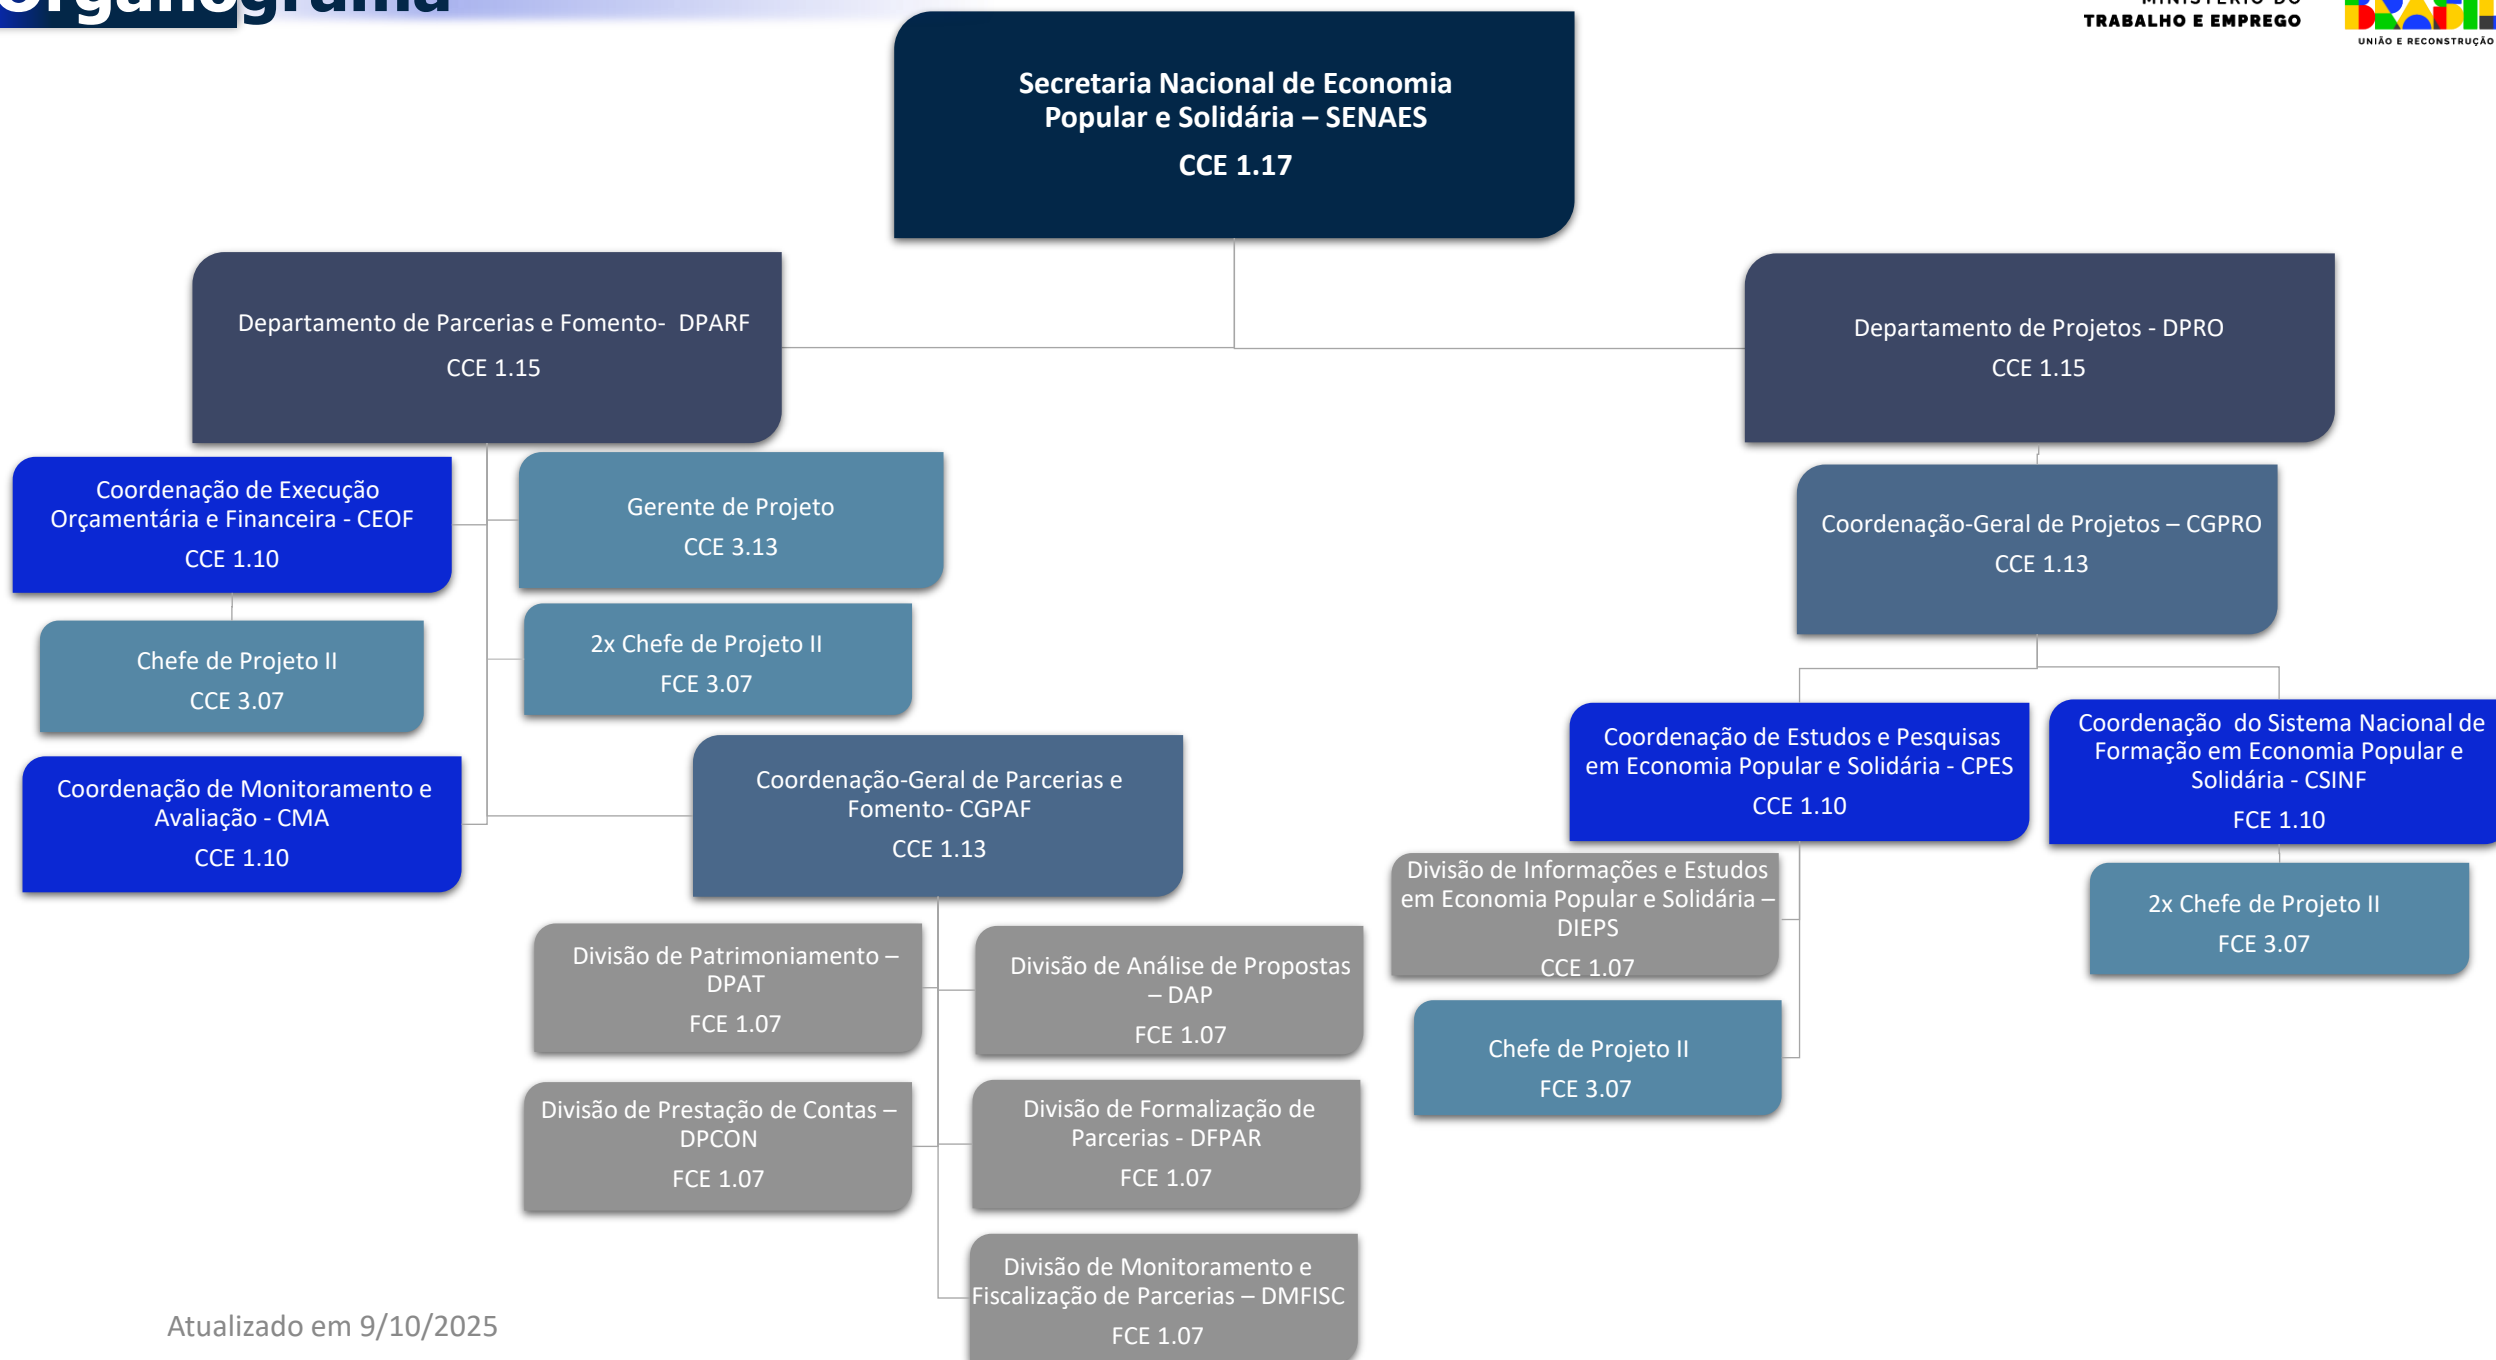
Organograma

MINISTÉRIO DO TRABALHO E EMPREGO

UNIÃO E RECONSTRUÇÃO

Secretaria Nacional de Economia Popular e Solidária – SENAES
CCE 1.17

Departamento de Parcerias e Fomento- DPARF
CCE 1.15

Departamento de Projetos - DPRO
CCE 1.15

Coordenação de Execução Orçamentária e Financeira - CEOF
CCE 1.10

Gerente de Projeto
CCE 3.13

Coordenação-Geral de Projetos – CGPRO
CCE 1.13

Chefe de Projeto II
CCE 3.07

2x Chefe de Projeto II
FCE 3.07

Coordenação de Monitoramento e Avaliação - CMA
CCE 1.10

Coordenação-Geral de Parcerias e Fomento- CGPAF
CCE 1.13

Coordenação de Estudos e Pesquisas em Economia Popular e Solidária - CPES
CCE 1.10

Coordenação do Sistema Nacional de Formação em Economia Popular e Solidária - CSINF
FCE 1.10

Divisão de Informações e Estudos em Economia Popular e Solidária – DIEPS
CCE 1.07

2x Chefe de Projeto II
FCE 3.07

Divisão de Patrimoniamento – DPAT
FCE 1.07

Divisão de Análise de Propostas – DAP
FCE 1.07

Chefe de Projeto II
FCE 3.07

Divisão de Prestação de Contas – DPCON
FCE 1.07

Divisão de Formalização de Parcerias - DFPAR
FCE 1.07

Divisão de Monitoramento e Fiscalização de Parcerias – DMFISC
FCE 1.07

Atualizado em 9/10/2025